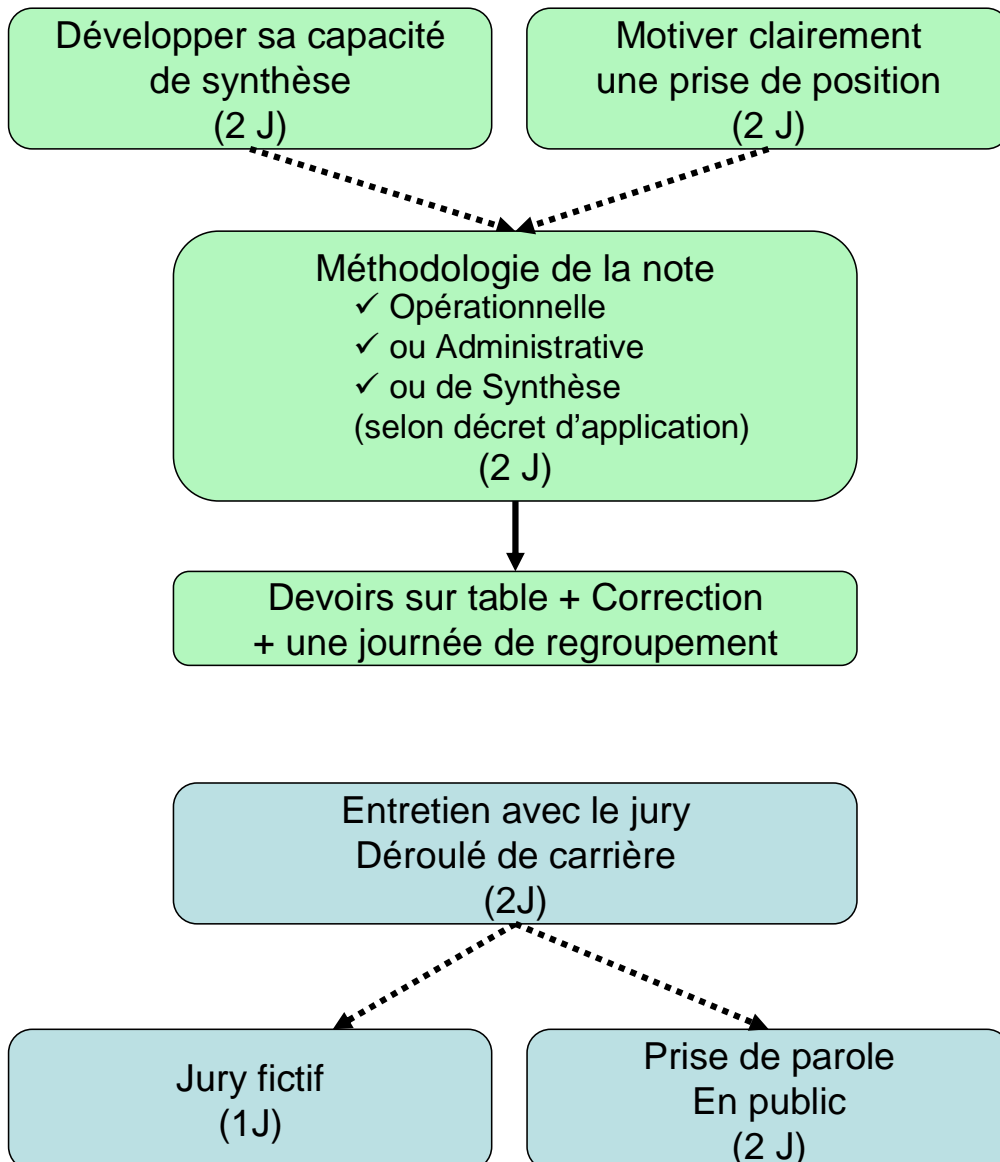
Développer sa capacité de synthèse
(2 J)

Motiver clairement une prise de position
(2 J)

Méthodologie de la note
✓ Opérationnelle
✓ ou Administrative
✓ ou de Synthèse
(selon décret d'application)
(2 J)

Devoirs sur table + Correction
+ une journée de regroupement

Entretien avec le jury
Déroulé de carrière
(2J)

Jury fictif
(1J)

Prise de parole
En public
(2 J)